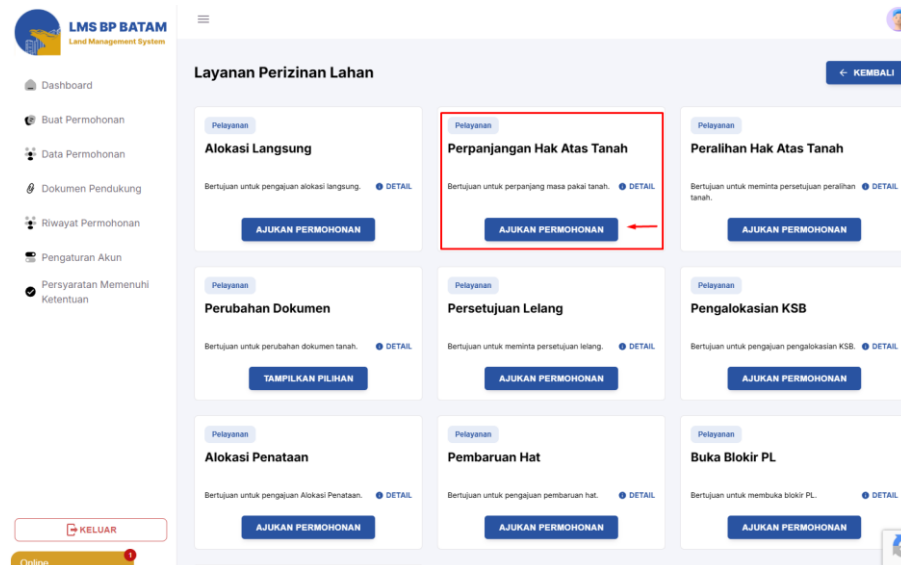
LMS BP BATAM
Land Management System

Dashboard
Buat Permohonan
Data Permohonan
Dokumen Pendukung
Riwayat Permohonan
Pengaturan Akun
Persyaratan Memenuhi Ketentuan

KELUAR
Online
1

Layanan Perizinan Lahan

← KEMBALI

Pelayanan
Alokasi Langsung
Bertujuan untuk pengajuan alokasi langsung.
DETAIL
AJUKAN PERMOHONAN

Pelayanan
Perpanjangan Hak Atas Tanah
Bertujuan untuk perpanjang masa pakai tanah.
DETAIL
AJUKAN PERMOHONAN

Pelayanan
Peralihan Hak Atas Tanah
Bertujuan untuk meminta persetujuan peralihan tanah.
DETAIL
AJUKAN PERMOHONAN

Pelayanan
Perubahan Dokumen
Bertujuan untuk perubahan dokumen tanah.
DETAIL
TAMPILKAN PILIHAN

Pelayanan
Persetujuan Lelang
Bertujuan untuk meminta persetujuan lelang.
DETAIL
AJUKAN PERMOHONAN

Pelayanan
Pengalokasian KSB
Bertujuan untuk pengajuan pengalokasian KSB.
DETAIL
AJUKAN PERMOHONAN

Pelayanan
Alokasi Penataan
Bertujuan untuk pengajuan Alokasi Penataan.
DETAIL
AJUKAN PERMOHONAN

Pelayanan
Pembaruan Hat
Bertujuan untuk pengajuan pembaruan hat.
DETAIL
AJUKAN PERMOHONAN

Pelayanan
Buka Blokir PL
Bertujuan untuk membuka blokir PL.
DETAIL
AJUKAN PERMOHONAN